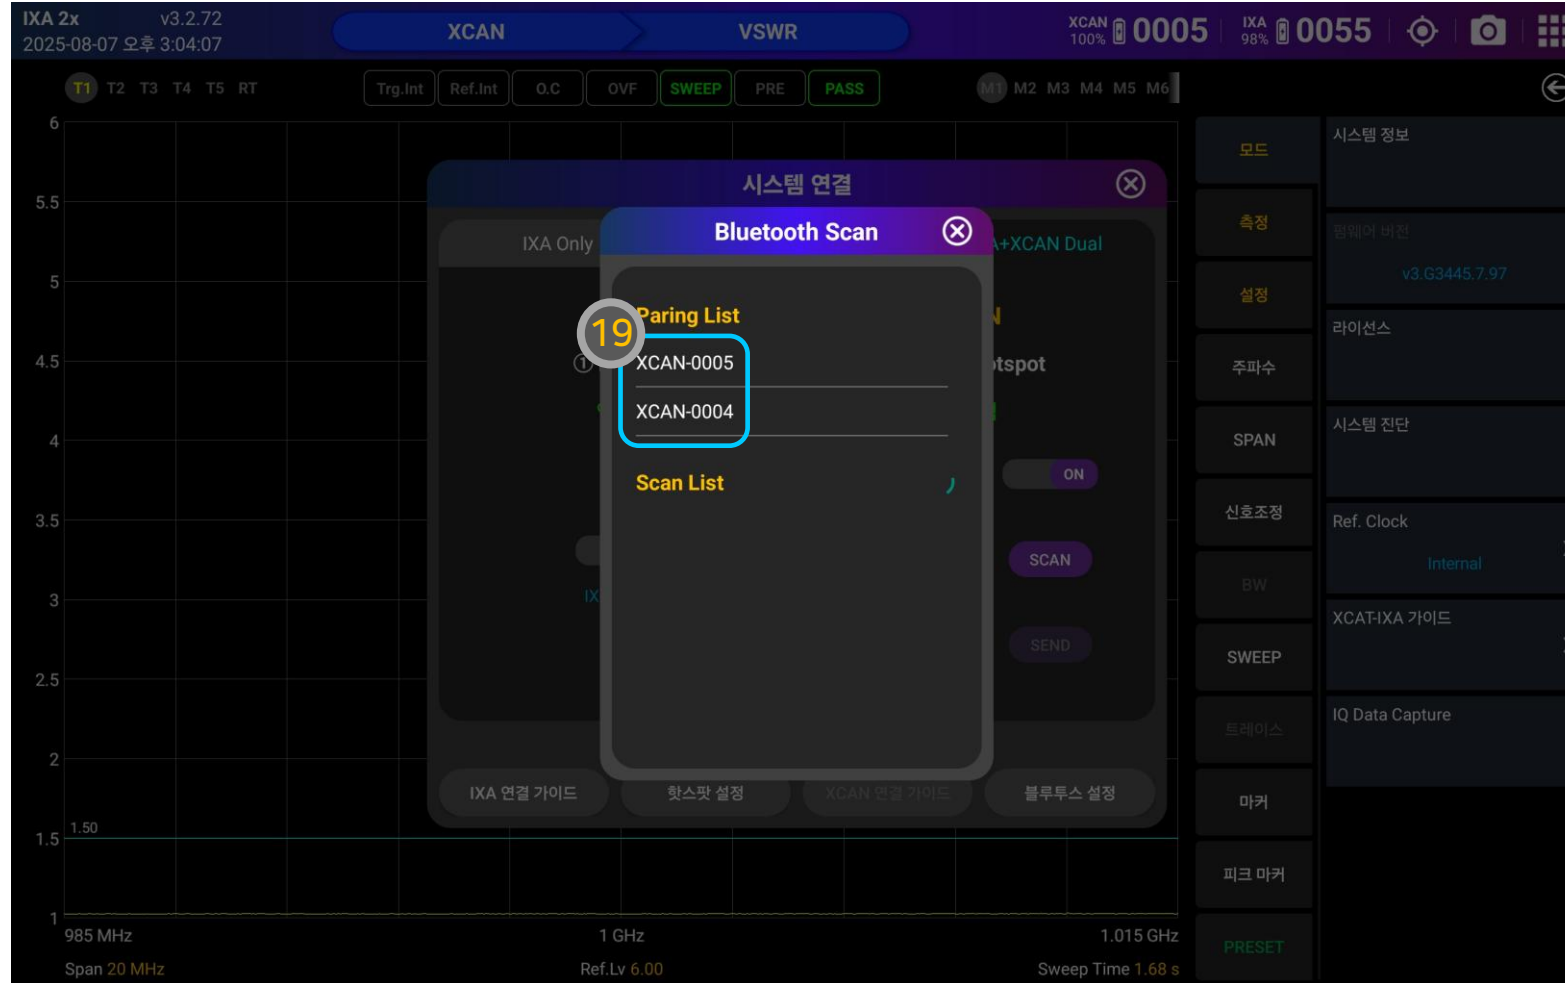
IXA 2x v3.2.72
2025-08-07 오후 3:04:07

XCAN VSWR

XCAN 100% 0005 IXA 98% 0055

T1 T2 T3 T4 T5 RT

Trg.Int Ref.Int O.C OVF SWEEP PRE PASS

M1 M2 M3 M4 M5 M6

6
5.5
5
4.5
4
3.5
3
2.5
2
1.5
1

1.50

시스템 연결

IXA Only

A+XCAN Dual

Bluetooth Scan

19

Paring List

XCAN-0005

XCAN-0004

Scan List

tspot

ON

SCAN

SEND

IX

IXA 연결 가이드 핫스팟 설정 XCAN 연결 가이드 블루투스 설정

985 MHz 1 GHz 1.015 GHz

Span 20 MHz Ref.Lv 6.00 Sweep Time 1.68 s

모드
측정
설정
주파수
SPAN
신호조정
BW
SWEEP
트레이스
마커
피크 마커
PRESET

시스템 정보

펌웨어 버전
v3.G3445.7.97

라이선스

시스템 진단

Ref. Clock
Internal

XCAT-IXA 가이드

IQ Data Capture